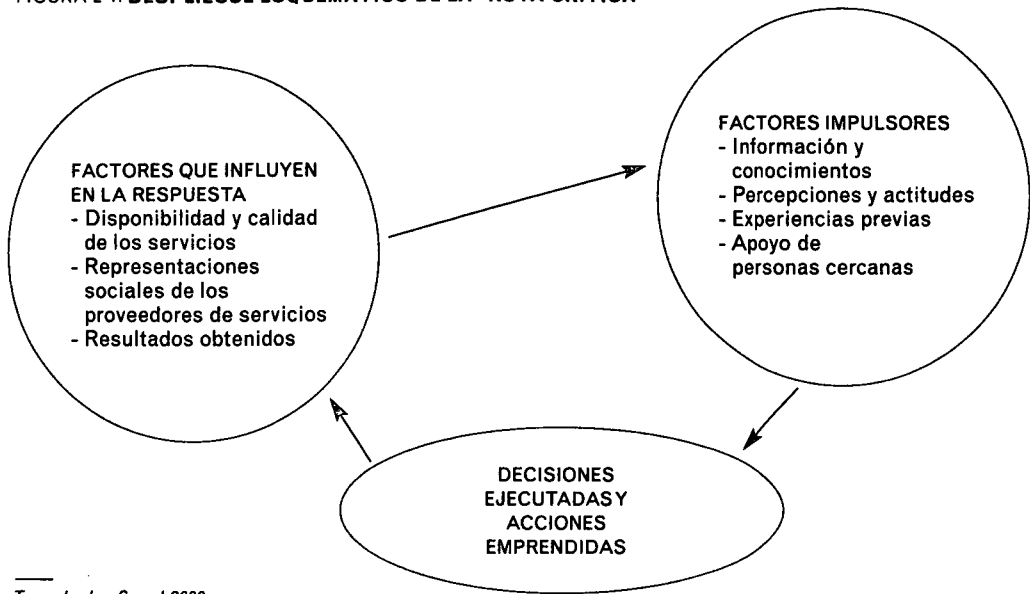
FIGURA 1. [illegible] ESQUEMÁTICO DE LA "RUTA CRÍTICA"

FACTORES QUE INFLUYEN EN LA RESPUESTA
- Disponibilidad y calidad de los servicios
- Representaciones sociales de los proveedores de servicios
- Resultados obtenidos

FACTORES IMPULSORES
- Información y conocimientos
- Percepciones y actitudes
- Experiencias previas
- Apoyo de personas cercanas

DECISIONES EJECUTADAS Y ACCIONES EMPRENDIDAS

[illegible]